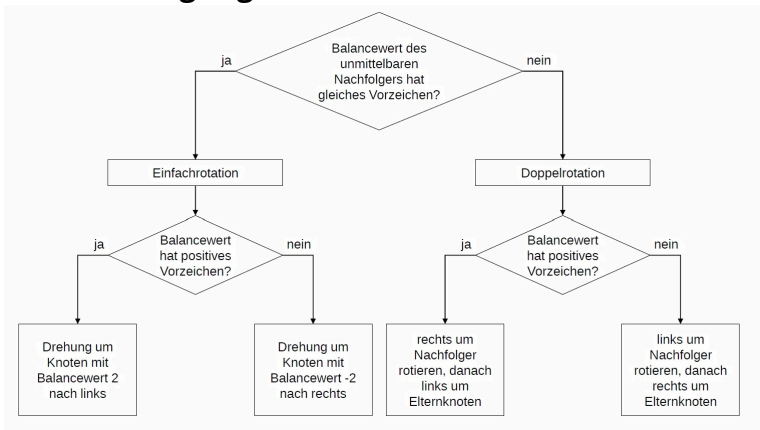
Balancewert des unmittelbaren Nachfolgers hat gleiches Vorzeichen?

ja

nein

Einfachrotation

Doppelrotation

Balancewert hat positives Vorzeichen?

ja

nein

Balancewert hat positives Vorzeichen?

ja

nein

Drehung um Knoten mit Balancewert 2 nach links

Drehung um Knoten mit Balancewert -2 nach rechts

rechts um Nachfolger rotieren, danach links um Elternknoten

links um Nachfolger rotieren, danach rechts um Elternknoten